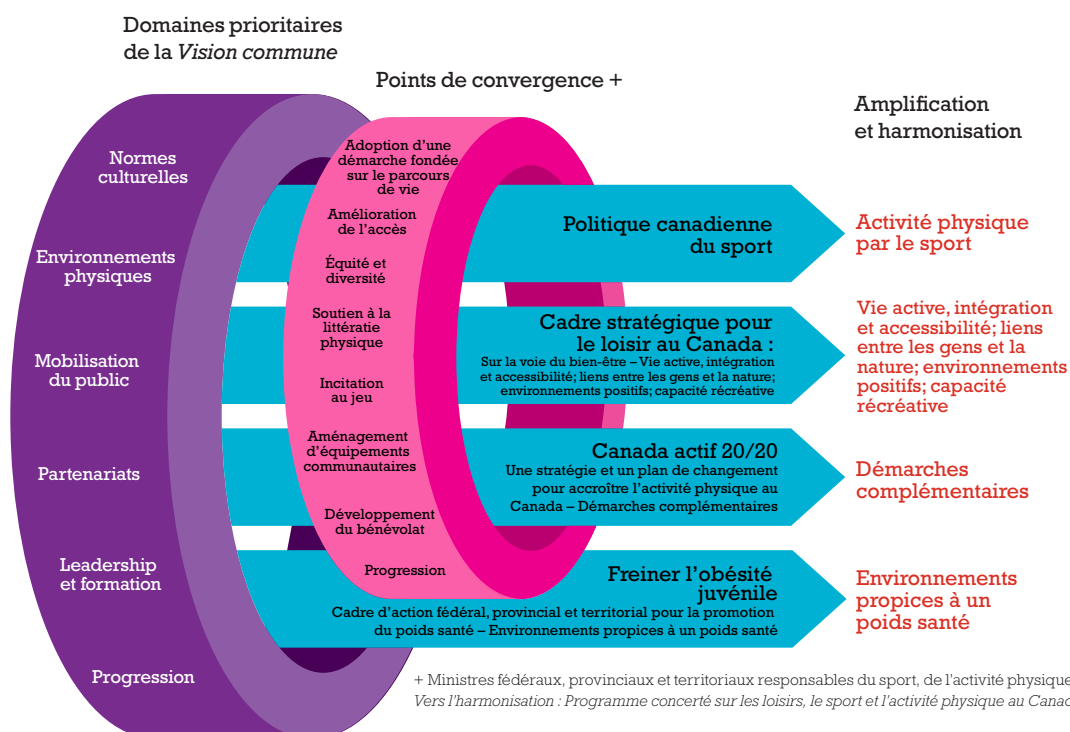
Domaines prioritaires de la *Vision commune*

Points de convergence +

Amplification et harmonisation

Normes culturelles

Environnements physiques

Mobilisation du public

Partenariats

Leadership et formation

Progression

Adoption d'une démarche fondée sur le parcours de vie

Amélioration de l'accès

Équité et diversité

Soutien à la littératie physique

Incitation au jeu

Aménagement d'équipements communautaires

Développement du bénévolat

Progression

Politique canadienne du sport

Activité physique par le sport

Cadre stratégique pour le loisir au Canada :

Sur la voie du bien-être – Vie active, intégration et accessibilité; liens entre les gens et la nature; environnements positifs; capacité récréative

Vie active, intégration et accessibilité; liens entre les gens et la nature; environnements positifs; capacité récréative

Canada actif 20/20

Une stratégie et un plan de changement pour accroître l'activité physique au Canada – Démarches complémentaires

Démarches complémentaires

Freiner l'obésité juvénile

Cadre d'action fédéral, provincial et territorial pour la promotion du poids santé – Environnements propices à un poids santé

Environnements propices à un poids santé

+ Ministres fédéraux, provinciaux et territoriaux responsables du sport, de l'activité physique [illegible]
*Vers l'harmonisation : Programme concerté sur les loisirs, le sport et l'activité physique au Canad*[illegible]